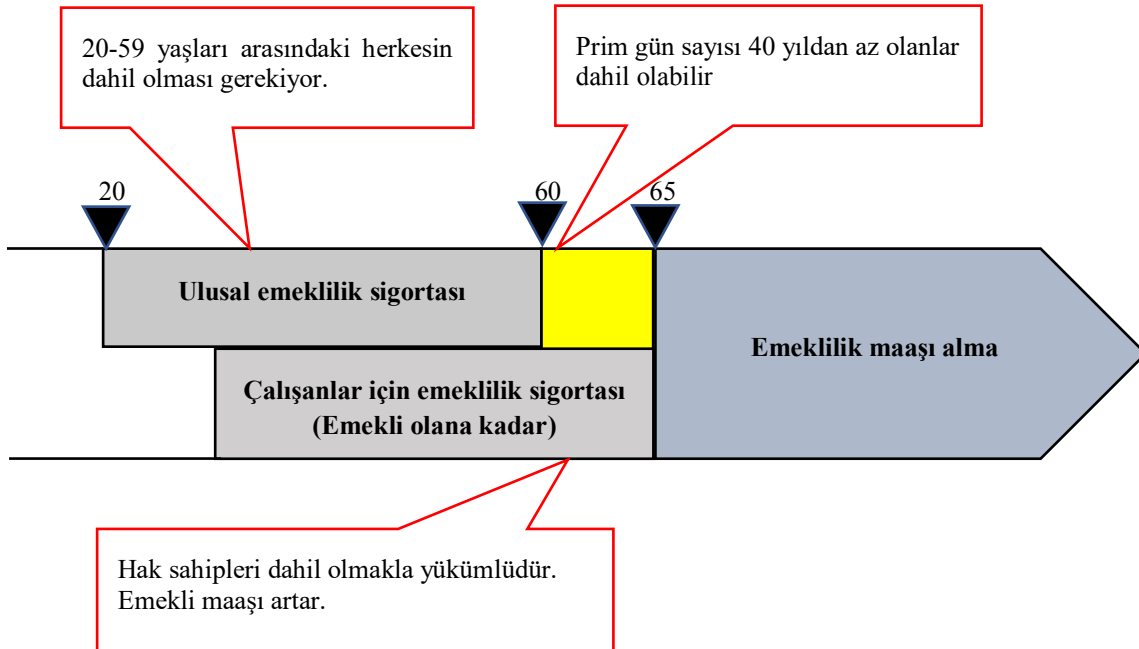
20-59 yaşları arasındaki herkesin dahil olması gerekiyor.

Prim gün sayısı 40 yıldan az olanlar dahil olabilir

20

60

65

Ulusal emeklilik sigortası

Emeklilik maaşı alma

Çalışanlar için emeklilik sigortası (Emekli olana kadar)

Hak sahipleri dahil olmakla yükümlüdür. Emekli maaşı artar.